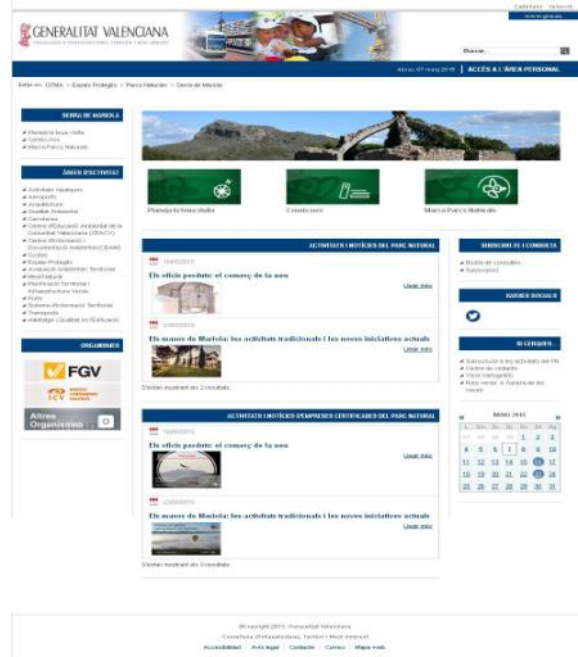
Castellano Valencià

GENERALITAT VALENCIANA

Buscar...

ACCÉS A L'ÀREA PERSONAL

Esteu en: CITMA > Espais Protegits > Parcs Naturals > Serra de Mariola

SERRA DE MARIOLA

Planifica la teua visita
Coneix-nos
Marca Parcs Naturals

ÀREES D'ACTIVITAT

Activitats nàutiques
Aeroports
Arquitectura
Qualitat Ambiental
Carreteres
Centre d'Educació Ambiental de la Comunitat Valenciana (CEACV)
Centre d'Informació i Documentació Ambiental (CIDAM)
Costes
Espais Protegits
Avaluació Ambiental i Territorial
Medi Natural
Planificació Territorial i Infraestructura Verda
Ports
Sistema d'Informació Territorial
Transports
Habitatge i Qualitat en l'Edificació

ORGANISMES

FGV

ICV

Altres Organismes

Planifica la teua visita
Coneix-nos
Marca Parcs Naturals

ACTIVITATS I NOTÍCIES DEL PARC NATURAL

Els oficis perduts: el comerç de la neu
Llegir més

Els maons de Mariola: les activitats tradicionals i les noves iniciatives actuals
Llegir més

S'estan mostrant els 2 resultats.

ACTIVITATS I NOTÍCIES D'EMPRESES CERTIFICADES DEL PARC NATURAL

Els oficis perduts: el comerç de la neu
Llegir més

Els maons de Mariola: les activitats tradicionals i les noves iniciatives actuals
Llegir més

S'estan mostrant els 2 resultats.

SUBSCRIU-TE I CONSULTA

Bústia de consultes
Subscripció

XARXES SOCIALS

SI CERQUES...

Subscriu-te a les activitats del PN
Centre de visitants
Visor cartogràfic
Ruta verda: la fumera de les neveres

MAIG 2015

| | | | | | | |
|---|---|---|---|---|---|---|
| 27 | 28 | 29 | 30 | 1 | 2 | 3 |
| 4 | 5 | 6 | 7 | 8 | 9 | 10 |
| 11 | 12 | 13 | 14 | 15 | 16 | 17 |
| 18 | 19 | 20 | 21 | 22 | 23 | 24 |
| 25 | 26 | 27 | 28 | 29 | 30 | 31 |

©Copyright 2015 Generalitat Valenciana
Conselleria d'Infraestructures, Territori i Medi Ambient
Accessibilitat | Avís legal | Contacte | Correu | Mapa web